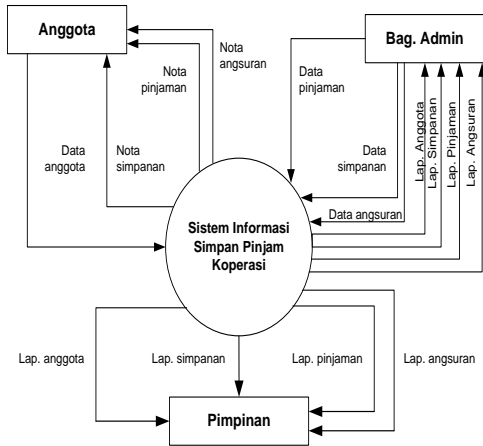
Anggota

Nota angsuran

Nota pinjaman

Nota simpanan

Data anggota

Bag. Admin

Data pinjaman

Data simpanan

Lap. Anggota

Lap. Simpanan

Lap. Pinjaman

Lap. Angsuran

Data angsuran

Sistem Informasi Simpan Pinjam Koperasi

Lap. anggota

Lap. simpanan

Lap. pinjaman

Lap. angsuran

Pimpinan